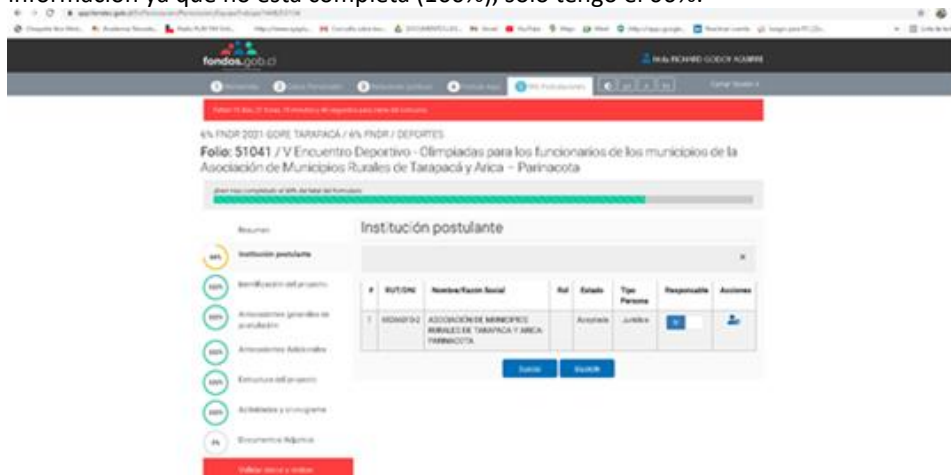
información ya que no está completa (100%), solo tengo el 80%.

fondos.gob.cl

Hola RICHARD GODOY AGUIRRE

6% FNDR 2021 GORE TARAPACÁ / 6% FNDR / DEPORTES

Folio: 51041 / V Encuentro Deportivo - Olimpiadas para los funcionarios de los municipios de la Asociación de Municipios Rurales de Tarapacá y Arica – Parinacota

Resumen

Institución postulante

Identificación del proyecto

Antecedentes generales de postulación

Antecedentes Adicionales

Estructura del proyecto

Actividades y cronograma

Documentos Adjuntos

Institución postulante

| # | RUT/DNI | Nombre/Razón Social | Rol | Estado | Tipo Persona | Responsable | Acciones |
|---|---|---|---|---|---|---|---|
| 1 | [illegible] | ASOCIACIÓN DE MUNICIPIOS RURALES DE TARAPACÁ Y ARICA PARINACOTA | | Aceptada | Jurídica | | |

Buscar

Ingresar